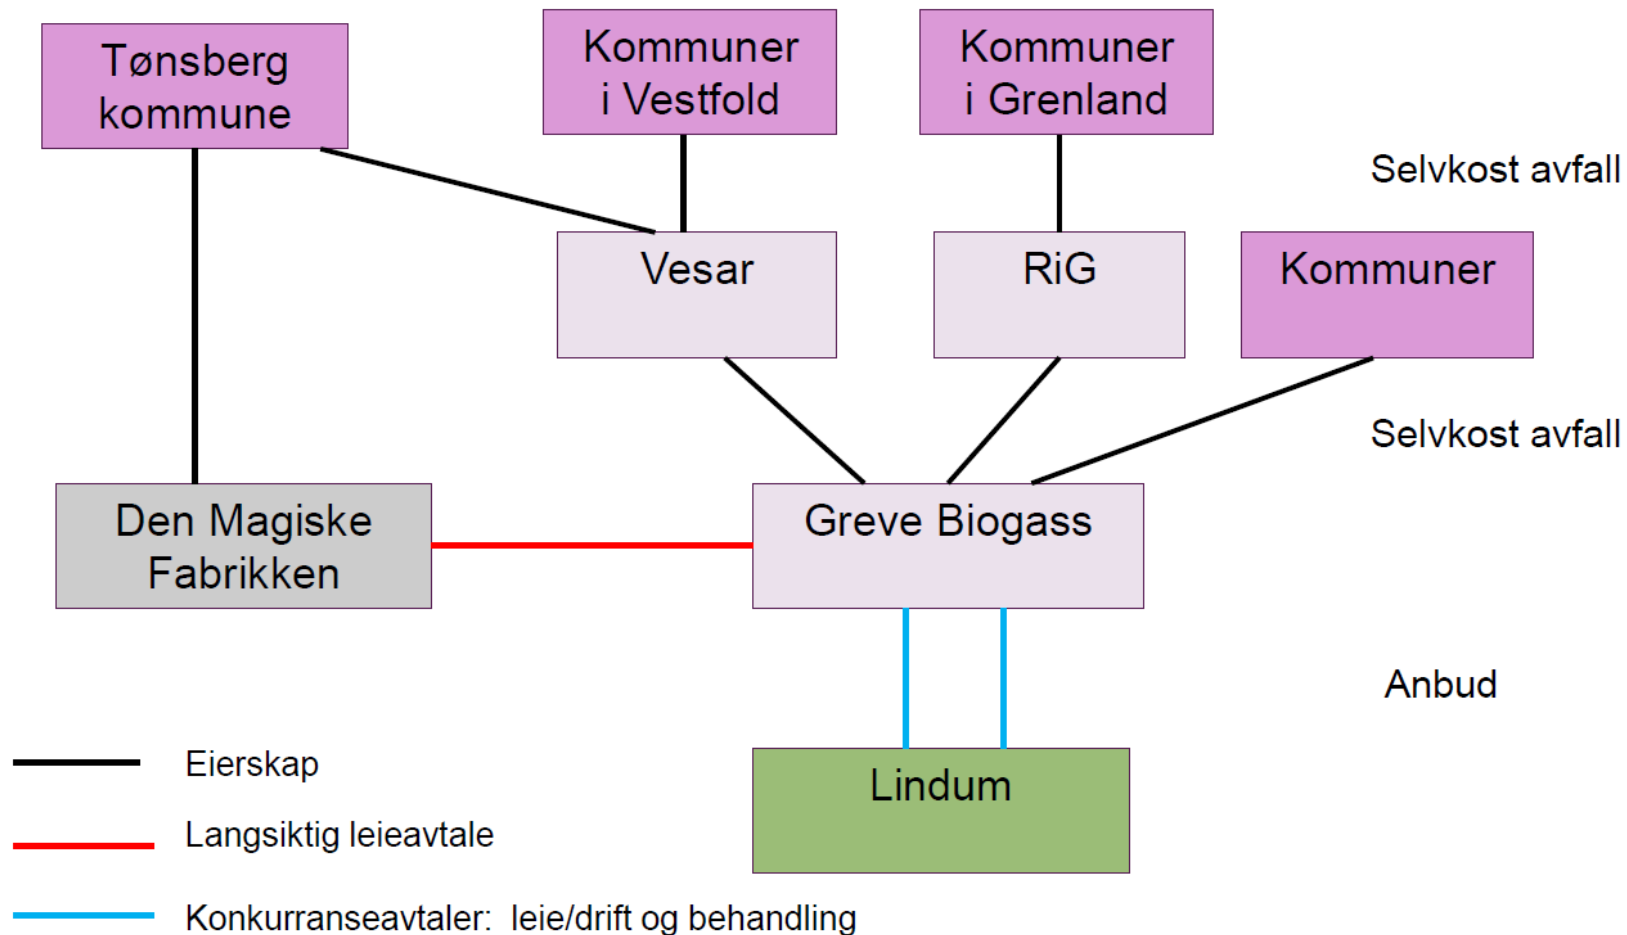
Tønsberg kommune

Kommuner i Vestfold

Kommuner i Grenland

Selvkost avfall

Vesar

RiG

Kommuner

Selvkost avfall

Den Magiske Fabrikken

Greve Biogass

Anbud

Lindum

Eierskap

Langsiktig leieavtale

Konkurranseavtaler: leie/drift og behandling